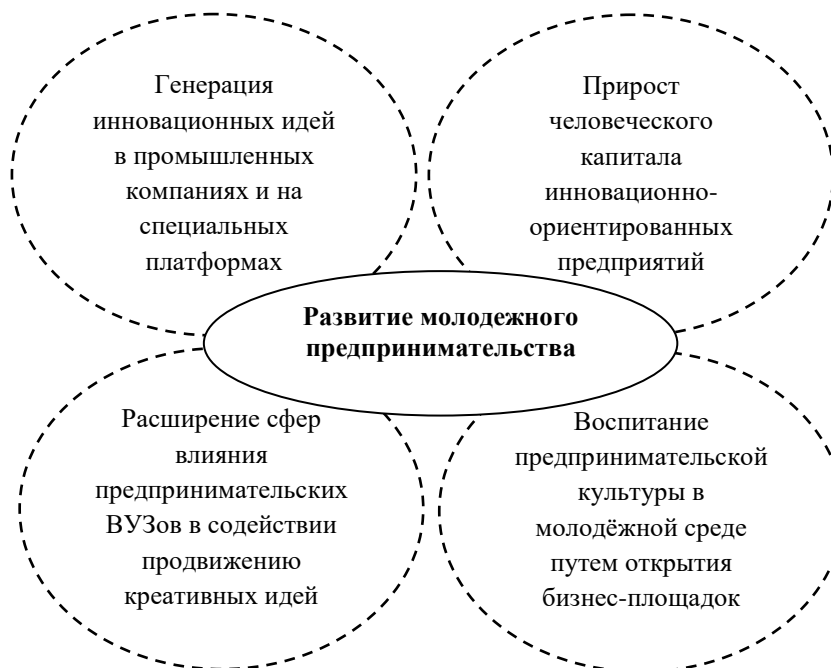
Генерация инновационных идей в промышленных компаниях и на специальных платформах

Прирост человеческого капитала инновационно-ориентированных предприятий

**Развитие молодежного предпринимательства**

Расширение сфер влияния предпринимательских ВУЗов в содействии продвижению креативных идей

Воспитание предпринимательской культуры в молодёжной среде путем открытия бизнес-площадок